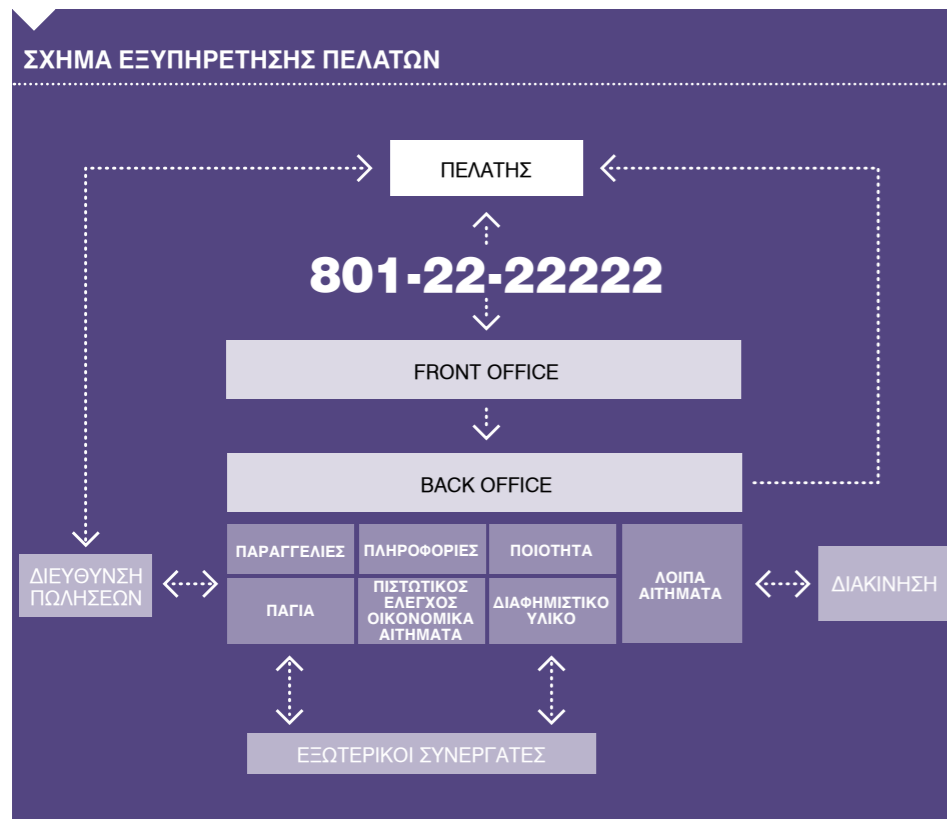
ΣΧΗΜΑ ΕΞΥΠΗΡΕΤΗΣΗΣ ΠΕΛΑΤΩΝ

ΠΕΛΑΤΗΣ

801-22-22222

FRONT OFFICE

BACK OFFICE

ΔΙΕΥΘΥΝΣΗ ΠΩΛΗΣΕΩΝ

ΠΑΡΑΓΓΕΛΙΕΣ

ΠΛΗΡΟΦΟΡΙΕΣ

ΠΟΙΟΤΗΤΑ

ΠΑΓΙΑ

ΠΙΣΤΩΤΙΚΟΣ ΕΛΕΓΧΟΣ ΟΙΚΟΝΟΜΙΚΑ ΑΙΤΗΜΑΤΑ

ΔΙΑΦΗΜΙΣΤΙΚΟ ΥΛΙΚΟ

ΛΟΙΠΑ ΑΙΤΗΜΑΤΑ

ΔΙΑΚΙΝΗΣΗ

ΕΞΩΤΕΡΙΚΟΙ ΣΥΝΕΡΓΑΤΕΣ